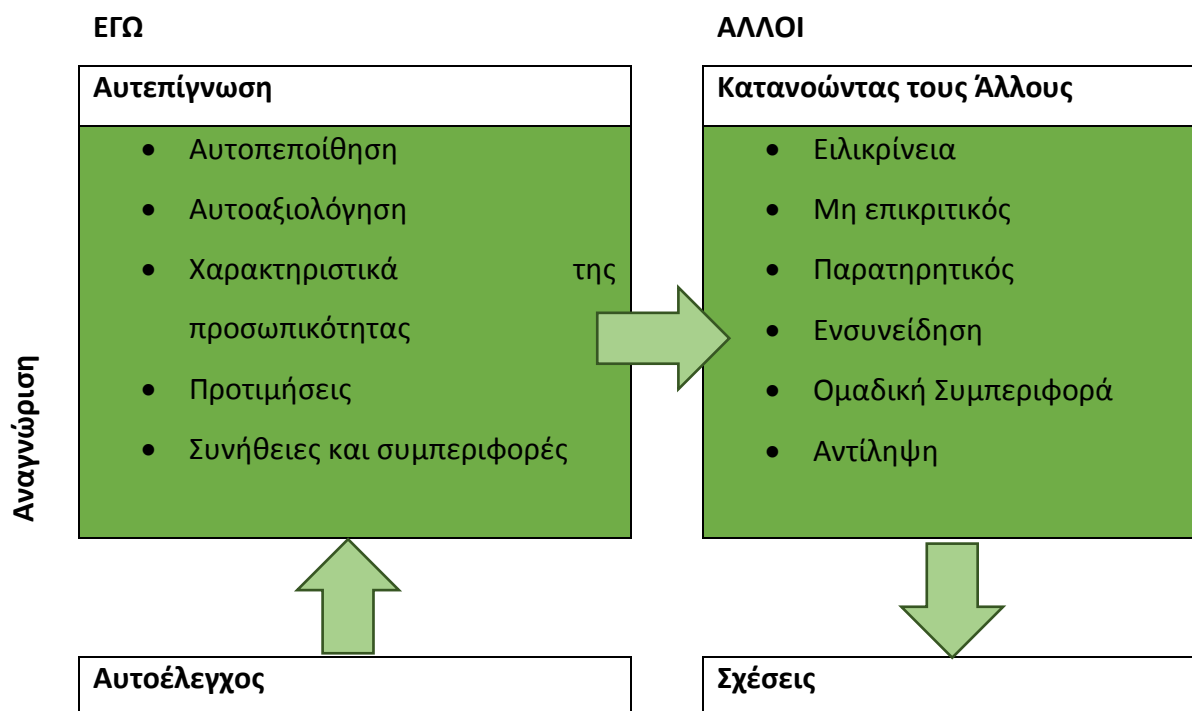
ΕΓΩ

ΑΛΛΟΙ

Αναγνώριση

Αυτεπίγνωση

- Αυτοπεποίθηση
- Αυτοαξιολόγηση
- Χαρακτηριστικά της προσωπικότητας
- Προτιμήσεις
- Συνήθειες και συμπεριφορές

Κατανοώντας τους Άλλους

- Ειλικρίνεια
- Μη επικριτικός
- Παρατηρητικός
- Ενσυνείδηση
- Ομαδική Συμπεριφορά
- Αντίληψη

Αυτοέλεγχος

Σχέσεις